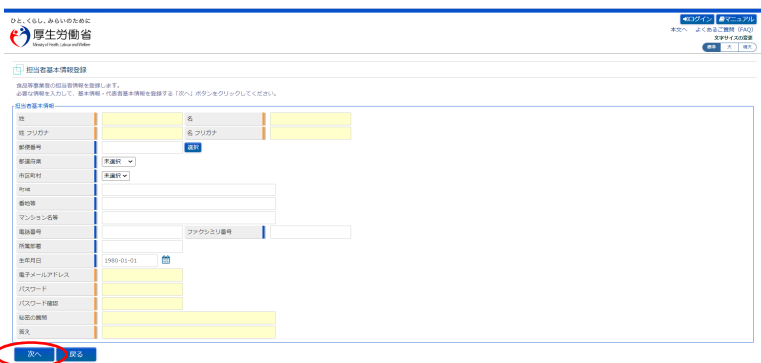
ひと、くらし、みらいのために
厚生労働省
Ministry of Health, Labour and Welfare

ログイン マニュアル
本文へ よくあるご質問（FAQ）
文字サイズの変更
標準 大 特大

担当者基本情報登録

食品等事業者の担当者情報を登録します。
必要な情報を入力して、基本情報・代表者基本情報を登録する「次へ」ボタンをクリックしてください。

担当者基本情報

| | | | |
|---|---|---|---|
| 姓 | | 名 | |
| 姓 フリガナ | | 名 フリガナ | |
| 郵便番号 | 選択 | | |
| 都道府県 | 未選択 | | |
| 市区町村 | 未選択 | | |
| 町域 | | | |
| 番地等 | | | |
| マンション名等 | | | |
| 電話番号 | | ファクシミリ番号 | |
| 所属部署 | | | |
| 生年月日 | 1980-01-01 | | |
| 電子メールアドレス | | | |
| パスワード | | | |
| パスワード確認 | | | |
| 秘密の質問 | | | |
| 答え | | | |

次へ 戻る